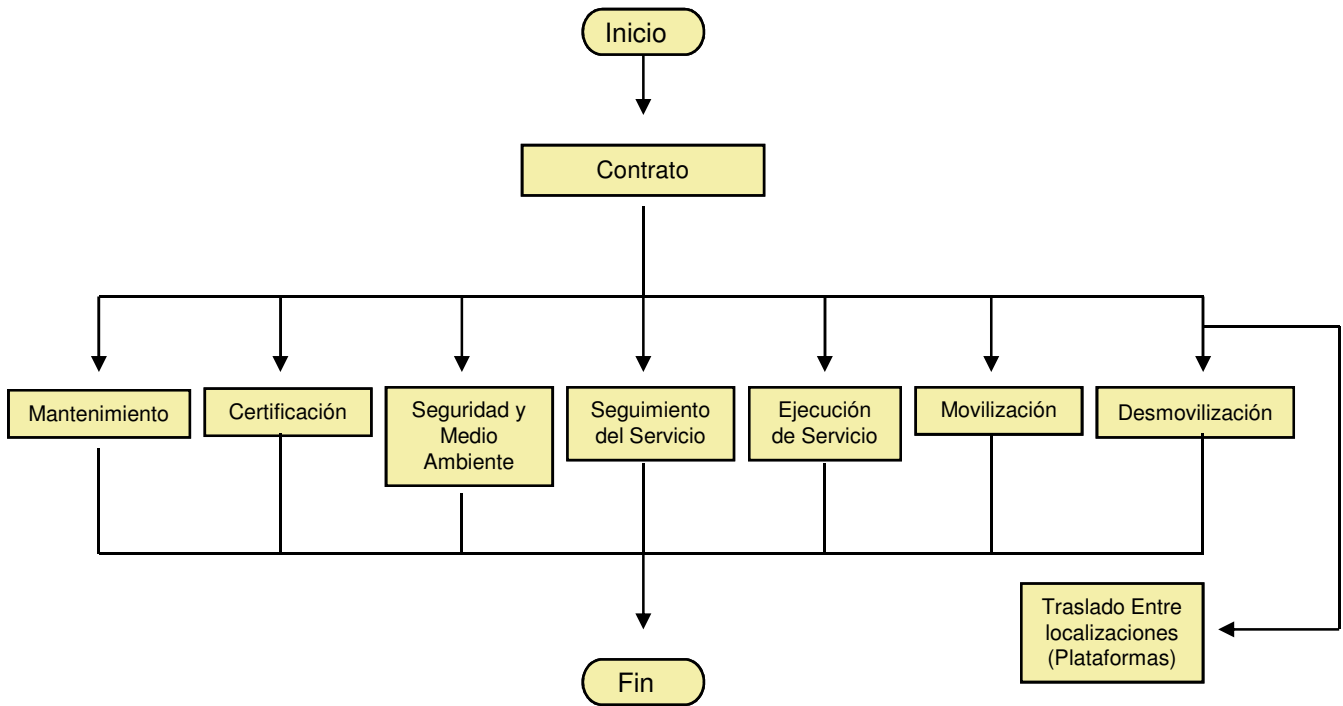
Inicio

Contrato

Mantenimiento

Certificación

Seguridad y Medio Ambiente

Seguimiento del Servicio

Ejecución de Servicio

Movilización

Desmovilización

Traslado Entre localizaciones (Plataformas)

Fin